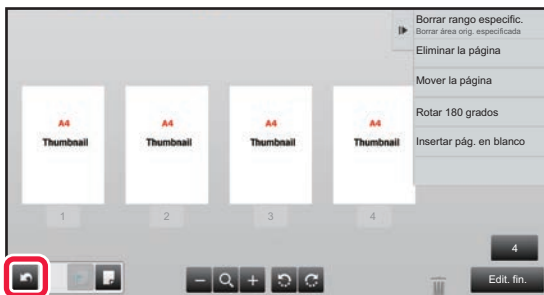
Borrar rango especific.
Borrar área orig. especificada

Eliminar la página

Mover la página

Rotar 180 grados

Insertar pág. en blanco

A4
Thumbnail

A4
Thumbnail

A4
Thumbnail

A4
Thumbnail

1

2

3

4

4

Edit. fin.